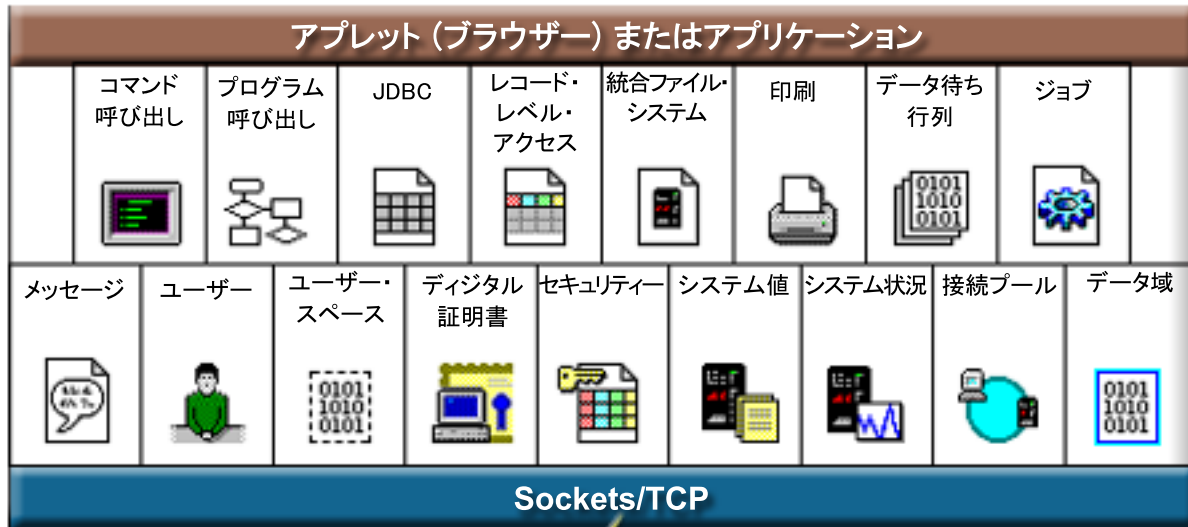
アプレット (ブラウザー) またはアプリケーション

コマンド呼び出し

プログラム呼び出し

JDBC

レコード・レベル・アクセス

統合ファイル・システム

印刷

データ待ち行列

0101
1010
0101

ジョブ

メッセージ

ユーザー

ユーザー・スペース

0101
1010
0101

ディジタル証明書

セキュリティー

システム値

システム状況

接続プール

データ域

0101
1010
0101

Sockets/TCP